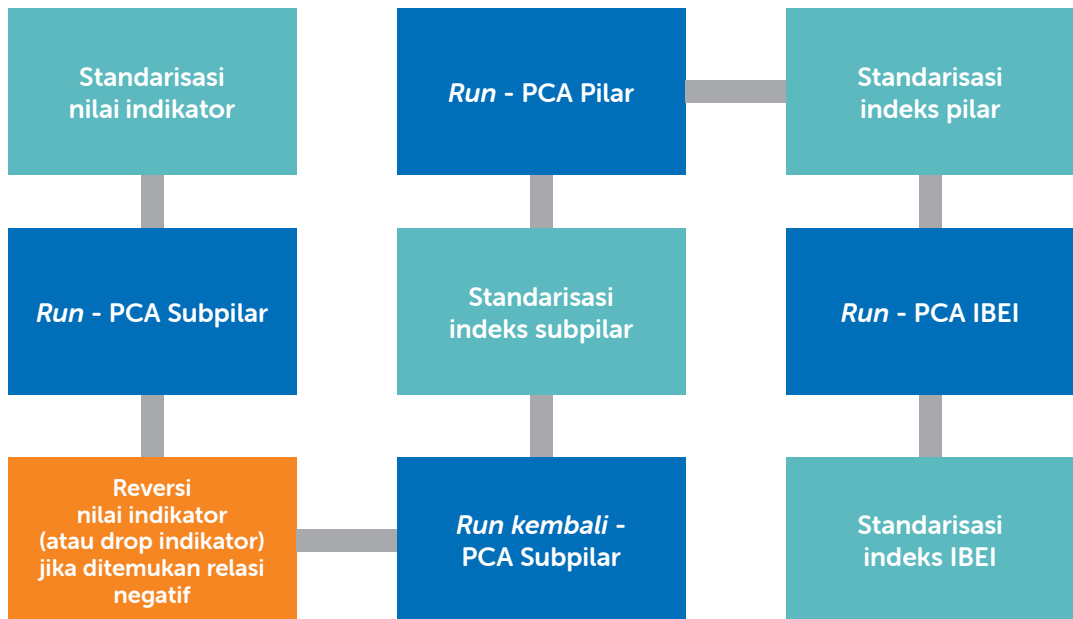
Standarisasi nilai indikator

*Run* - PCA Subpilar

Reversi nilai indikator (atau drop indikator) jika ditemukan relasi negatif

*Run kembali* - PCA Subpilar

Standarisasi indeks subpilar

*Run* - PCA Pilar

Standarisasi indeks pilar

*Run* - PCA IBEI

Standarisasi indeks IBEI